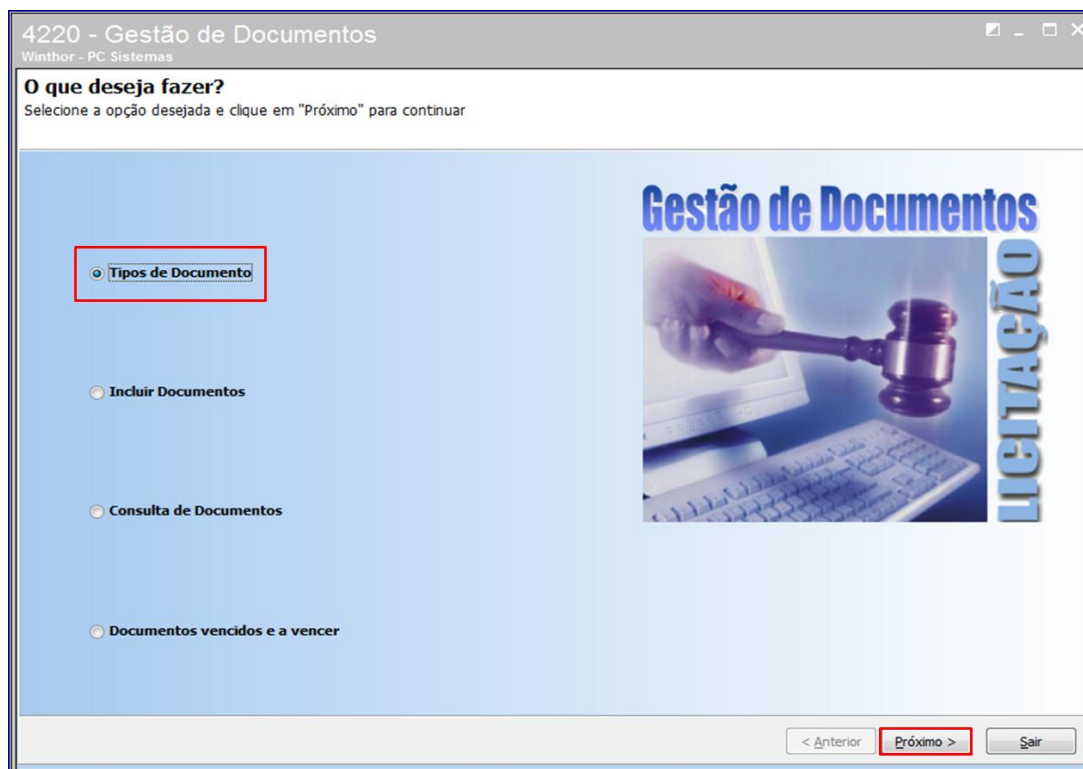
4220 - Gestão de Documentos
Winthor - PC Sistemas

O que deseja fazer?
Selecione a opção desejada e clique em "Próximo" para continuar

Gestão de Documentos
LICITAÇÃO

Tipos de Documento

Incluir Documentos

Consulta de Documentos

Documentos vencidos e a vencer

< Anterior
Próximo >
Sair